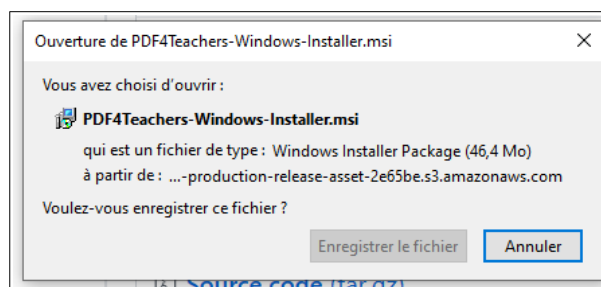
Ouverture de PDF4Teachers-Windows-Installer.msi

×

Vous avez choisi d'ouvrir :

PDF4Teachers-Windows-Installer.msi

qui est un fichier de type : Windows Installer Package (46,4 Mo)

à partir de : ...-production-release-asset-2e65be.s3.amazonaws.com

Voulez-vous enregistrer ce fichier ?

Enregistrer le fichier

Annuler

Source code (tar.gz)